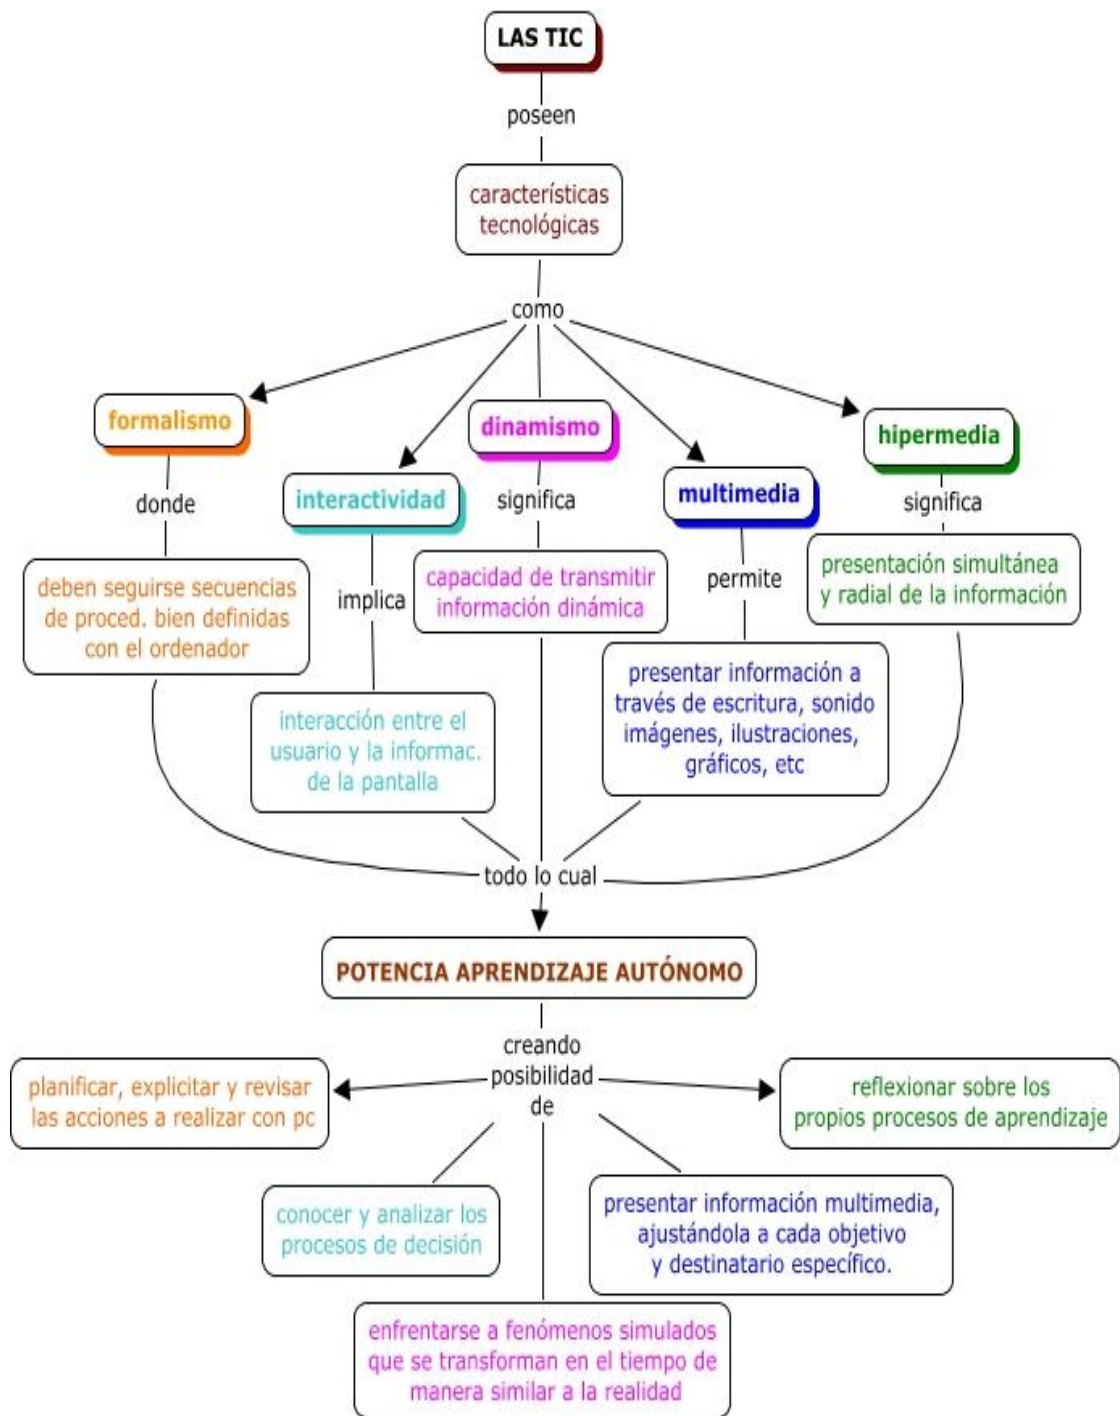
LAS TIC

poseen

características tecnológicas

como

formalismo

donde

deben seguirse secuencias de proced. bien definidas con el ordenador

interactividad

implica

interacción entre el usuario y la informac. de la pantalla

dinamismo

significa

capacidad de transmitir información dinámica

multimedia

permite

presentar información a través de escritura, sonido imágenes, ilustraciones, gráficos, etc

hipermedia

significa

presentación simultánea y radial de la información

todo lo cual

POTENCIA APRENDIZAJE AUTÓNOMO

creando posibilidad de

planificar, explicitar y revisar las acciones a realizar con pc

reflexionar sobre los propios procesos de aprendizaje

conocer y analizar los procesos de decisión

presentar información multimedia, ajustándola a cada objetivo y destinatario específico.

enfrentarse a fenómenos simulados que se transforman en el tiempo de manera similar a la realidad